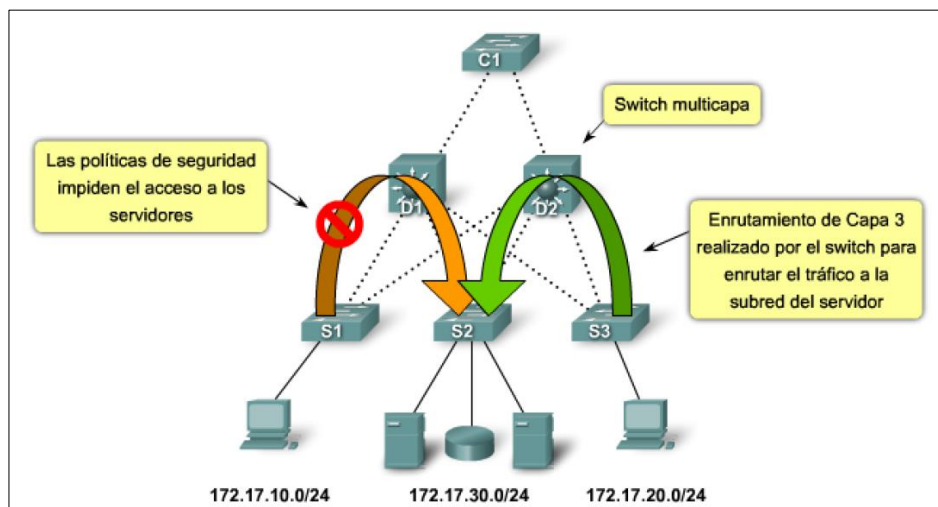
C1

Switch multicapa

Las políticas de seguridad impiden el acceso a los servidores

D1

D2

Enrutamiento de Capa 3 realizado por el switch para enrutar el tráfico a la subred del servidor

S1

S2

S3

172.17.10.0/24

172.17.30.0/24

172.17.20.0/24